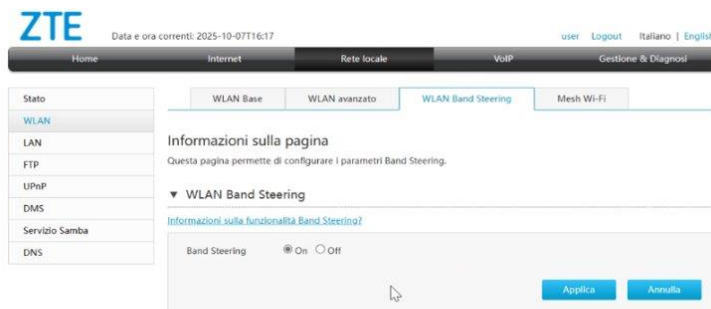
ZTE

Data e ora correnti: 2025-10-07T16:17

user Logout Italiano | Englis

Home Internet Rete locale VoIP Gestione & Diagnosi

Stato
WLAN
LAN
FTP
UPnP
DMS
Servizio Samba
DNS

WLAN Base WLAN avanzato WLAN Band Steering Mesh Wi-Fi

Informazioni sulla pagina

Questa pagina permette di configurare i parametri Band Steering.

▼ WLAN Band Steering

Informazioni sulla funzionalità Band Steering?

Band Steering ◉ On ○ Off

Applica Annulla